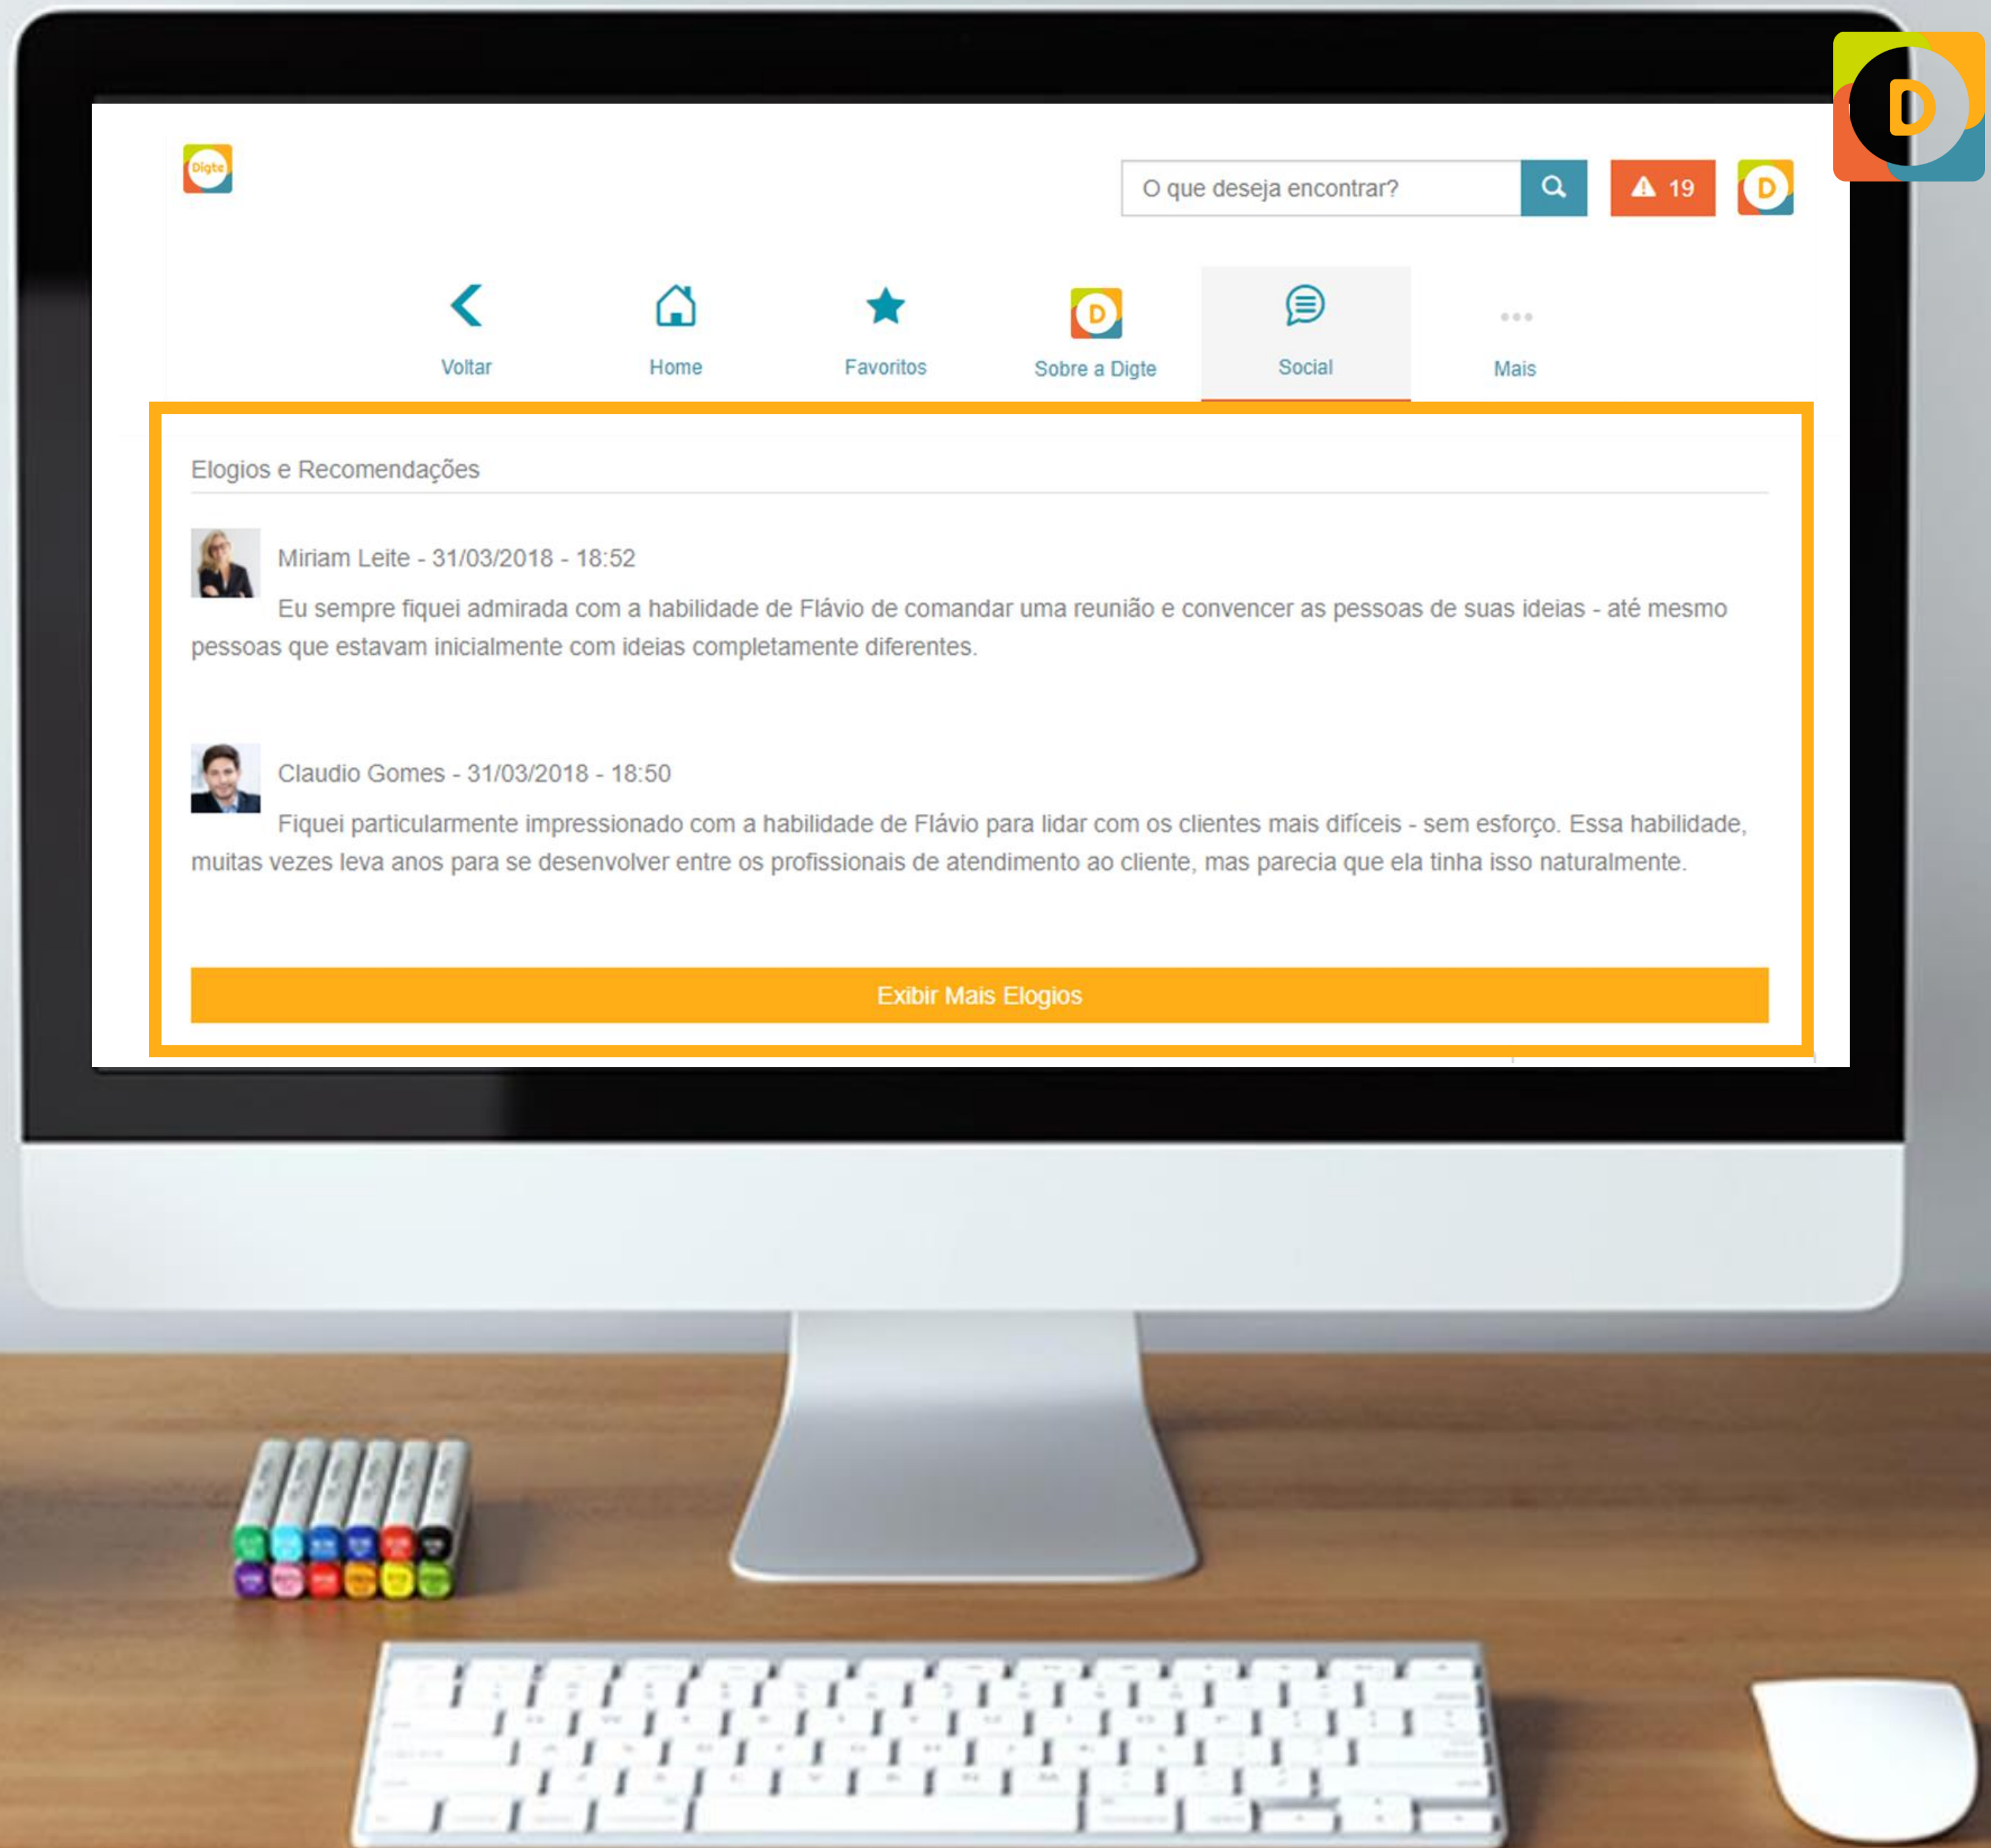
D

Digte

O que deseja encontrar?

19

D

Voltar

Home

Favoritos

D
Sobre a Digte

Social

Mais

Elogios e Recomendações

Miriam Leite - 31/03/2018 - 18:52

Eu sempre fiquei admirada com a habilidade de Flávio de comandar uma reunião e convencer as pessoas de suas ideias - até mesmo pessoas que estavam inicialmente com ideias completamente diferentes.

Claudio Gomes - 31/03/2018 - 18:50

Fiquei particularmente impressionado com a habilidade de Flávio para lidar com os clientes mais difíceis - sem esforço. Essa habilidade, muitas vezes leva anos para se desenvolver entre os profissionais de atendimento ao cliente, mas parecia que ela tinha isso naturalmente.

Exibir Mais Elogios